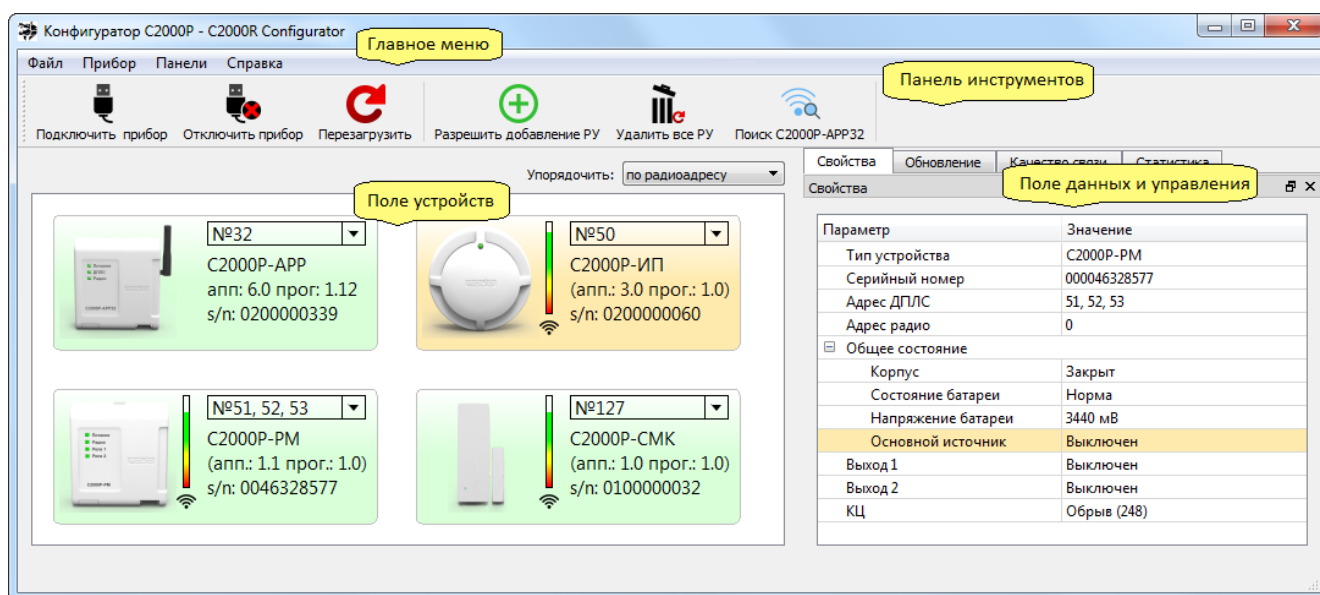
Конфигуратор С2000Р - C2000R Configurator

Главное меню

Файл Прибор Панели Справка

Панель инструментов

Подключить прибор Отключить прибор Перезагрузить Разрешить добавление РУ Удалить все РУ Поиск С2000Р-АРР32

Упорядочить: по радиоадресу

Поле устройств

№32
С2000Р-АРР
апп: 6.0 прог.: 1.12
s/n: 0200000339

№50
С2000Р-ИП
(апп.: 3.0 прог.: 1.0)
s/n: 0200000060

№51, 52, 53
С2000Р-РМ
(апп.: 1.1 прог.: 1.0)
s/n: 0046328577

№127
С2000Р-СМК
(апп.: 1.0 прог.: 1.0)
s/n: 0100000032

Свойства | Обновление | Качество связи | Статистика

Свойства

Поле данных и управления

| Параметр | Значение |
|---|---|
| Тип устройства | С2000Р-РМ |
| Серийный номер | 000046328577 |
| Адрес ДПЛС | 51, 52, 53 |
| Адрес радио | 0 |
| Общее состояние | |
| Корпус | Закрыт |
| Состояние батареи | Норма |
| Напряжение батареи | 3440 мВ |
| Основной источник | Выключен |
| Выход 1 | Выключен |
| Выход 2 | Выключен |
| КЦ | Обрыв (248) |